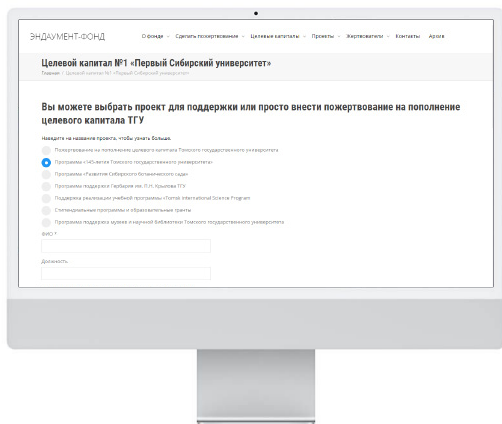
ЭНДАУМЕНТ-ФОНД

О фонде Сделать пожертвование Целевые капиталы Проекты Жертвователи Контакты Архив

Целевой капитал №1 «Первый Сибирский университет»

Главная / Целевой капитал №1 «Первый Сибирский университет»

Вы можете выбрать проект для поддержки или просто внести пожертвование на пополнение целевого капитала ТГУ

Наведите на название проекта, чтобы узнать больше.

Пожертвование на пополнение целевого капитала Томского государственного университета

Программа «145-летие Томского государственного университета»

Программа «Развитие Сибирского ботанического сада»

Программа поддержки Гербария им. П.Н. Крылова ТГУ

Поддержка реализации учебной программы «Tomsk International Science Program»

Стипендиальные программы и образовательные гранты

Программа поддержки музеев и Научной библиотеки Томского государственного университета

ФИО *

Должность